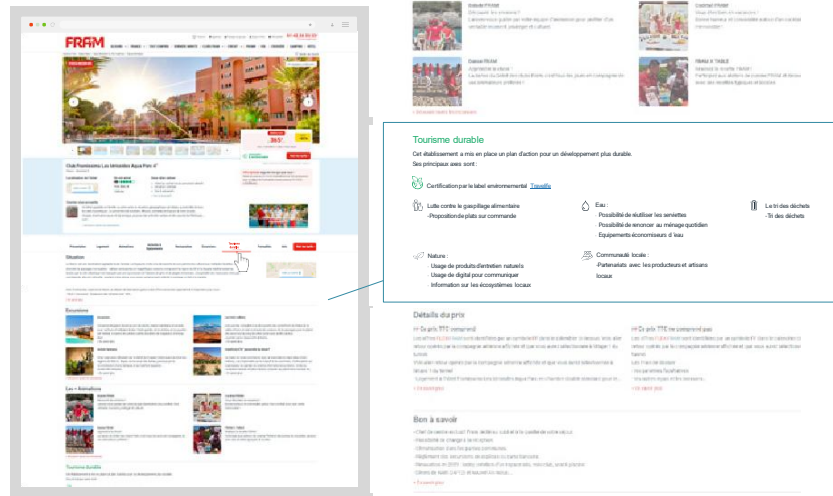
FRAM

Tourisme durable

Cet établissement a mis en place un plan d'action pour un développement plus durable. Ses principaux axes sont :

Certification par le label environnemental Travelife

Lutte contre le gaspillage alimentaire
-Proposition de plats sur commande

Eau :
Possibilité de réutiliser les serviettes
Possibilité de renoncer au ménage quotidien
Equipements économiseurs d'eau

Le tri des déchets
-Tri des déchets

Nature :
Usage de produits d'entretien naturels
Usage de digital pour communiquer
Information sur les écosystèmes locaux

Communauté locale :
-Partenariats avec les producteurs et artisans locaux

Détails du prix

Ce prix TTC comprend

Ce prix TTC ne comprend pas

Bon à savoir

Club Framissima Les Idrissides Aqua Parc 4*

Situation

Excursions

Loisirs / Animations

Tourisme durable